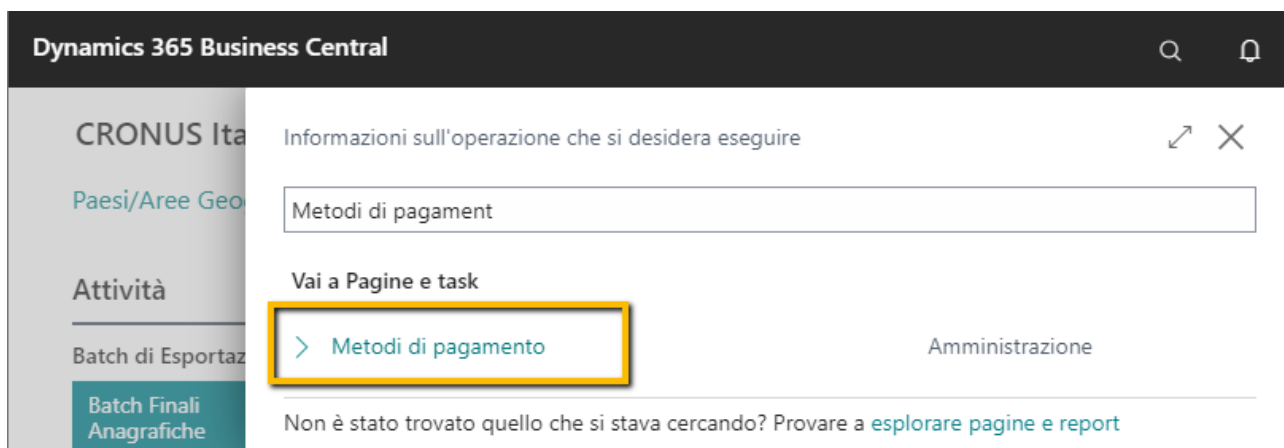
Dynamics 365 Business Central

CRONUS Ita

Paesi/Aree Geo

Attività

Batch di Esportaz

Batch Finali Anagrafiche

Informazioni sull'operazione che si desidera eseguire

Metodi di pagament

Vai a Pagine e task

Metodi di pagamento

Amministrazione

Non è stato trovato quello che si stava cercando? Provare a esplorare pagine e report